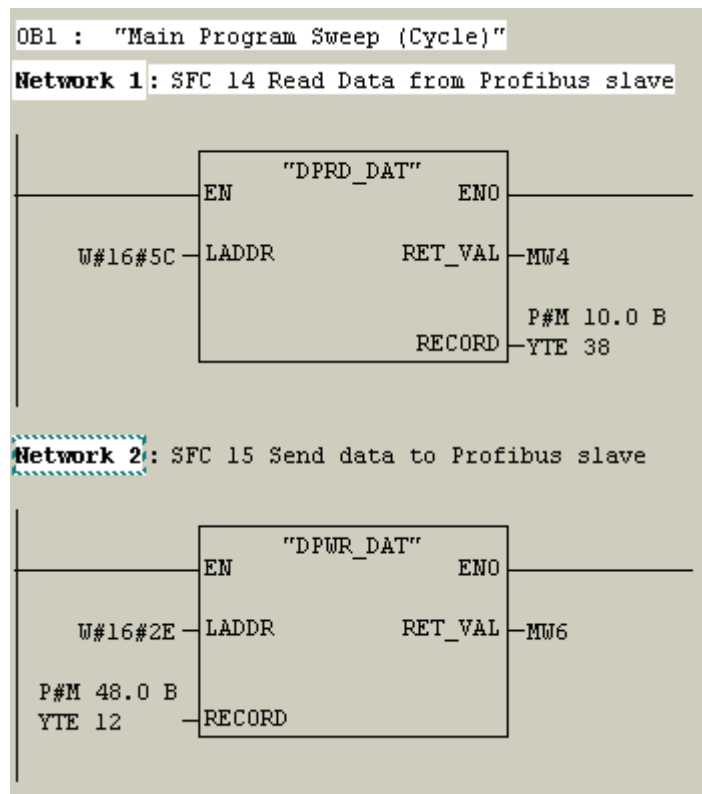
OB1 : "Main Program Sweep (Cycle)"

Network 1: SFC 14 Read Data from Profibus slave

"DPRD_DAT"

EN

ENO

W#16#5C

LADDR

RET_VAL

MW4

P#M 10.0 BYTE 38

RECORD

Network 2: SFC 15 Send data to Profibus slave

"DPWR_DAT"

EN

ENO

W#16#2E

LADDR

RET_VAL

MW6

P#M 48.0 BYTE 12

RECORD